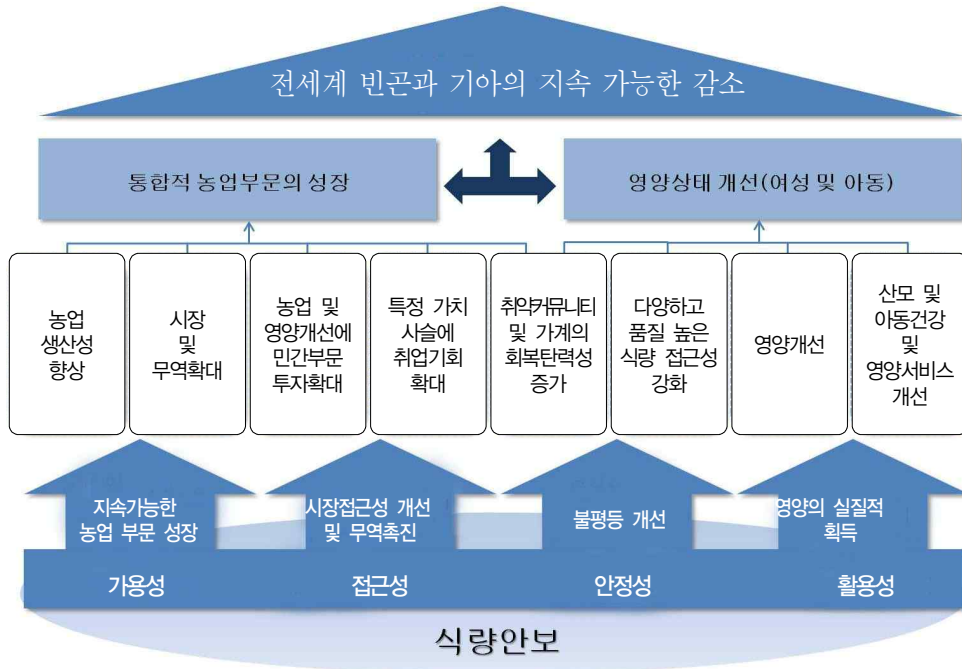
전세계 빈곤과 기아의 지속 가능한 감소

통합적 농업부문의 성장

영양상태 개선(여성 및 아동)

농업 생산성 향상

시장 및 무역확대

농업 및 영양개선에 민간부문 투자확대

특정 가치 사슬에 취업기회 확대

취약커뮤니티 및 가계의 회복탄력성 증가

다양하고 품질 높은 식량 접근성 강화

영양개선

산모 및 아동건강 및 영양서비스 개선

지속가능한 농업 부문 성장

시장접근성 개선 및 무역촉진

불평등 개선

영양의 실질적 획득

가용성

접근성

안정성

활용성

식량안보